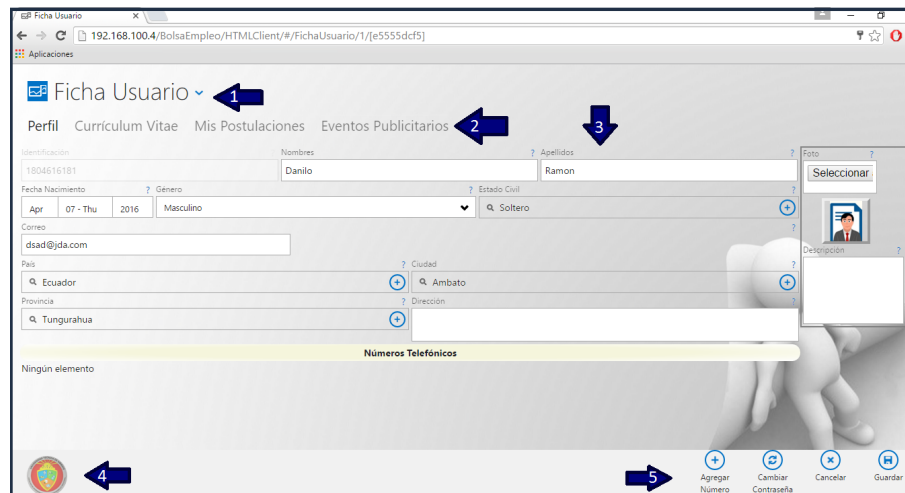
Ficha Usuario
192.168.100.4/BolsaEmpleo/HTMLClient/#/FichaUsuario/1/[e5555dcf5]
Aplicaciones

Ficha Usuario
1
Perfil Currículum Vitae Mis Postulaciones Eventos Publicitarios
2
3

Identificación
1804616181
Nombres ?
Danilo
Apellidos ?
Ramon
Foto ?
Seleccionar

Fecha Nacimiento ?
Apr 07 - Thu 2016
Género ?
Masculino
Estado Civil ?
Soltero

Correo ?
dsad@jda.com
Descripción ?

País ?
Ecuador
Ciudad ?
Ambato

Provincia ?
Tungurahua
Dirección ?

Números Telefónicos
Ningún elemento

4
5
Agregar Número
Cambiar Contraseña
Cancelar
Guardar